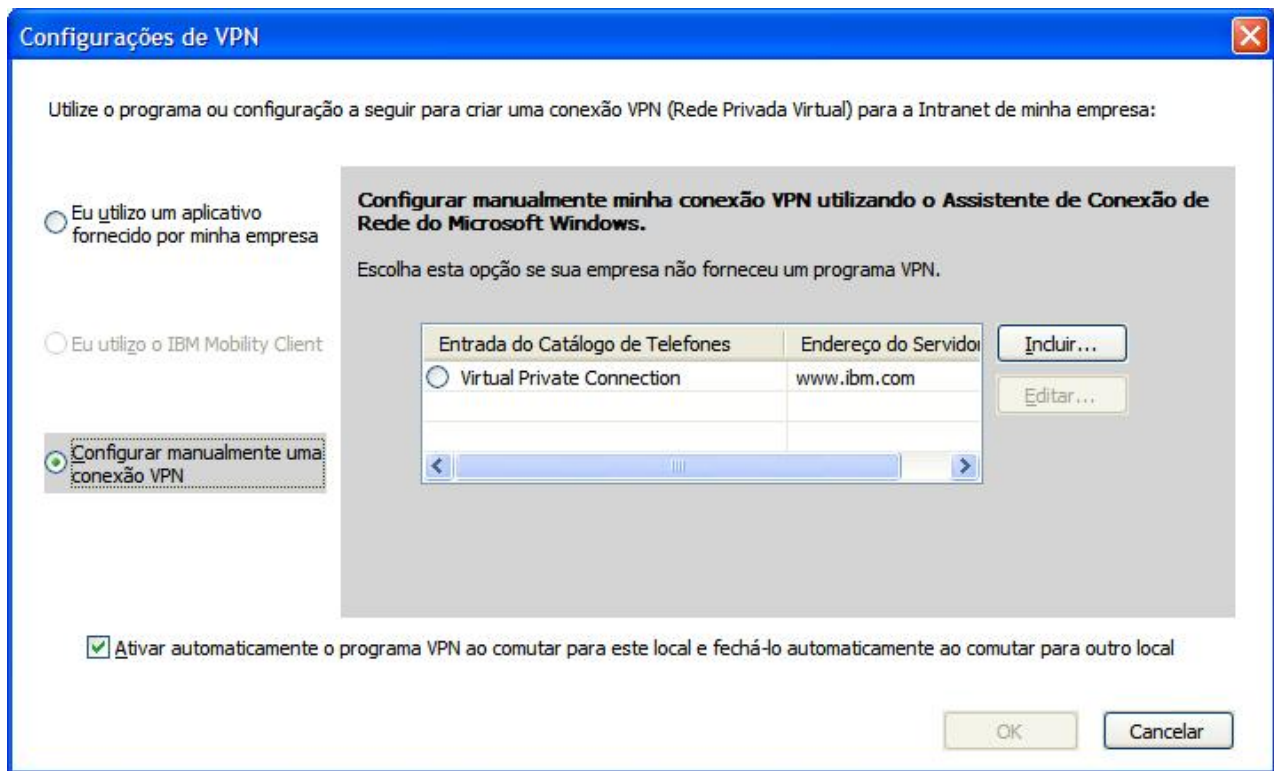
Configurações de VPN

Utilize o programa ou configuração a seguir para criar uma conexão VPN (Rede Privada Virtual) para a Intranet de minha empresa:

Eu utilizo um aplicativo fornecido por minha empresa

Eu utilizo o IBM Mobility Client

Configurar manualmente uma conexão VPN

Configurar manualmente minha conexão VPN utilizando o Assistente de Conexão de Rede do Microsoft Windows.

Escolha esta opção se sua empresa não forneceu um programa VPN.

| Entrada do Catálogo de Telefones | Endereço do Servidor |
|---|---|
| Virtual Private Connection | www.ibm.com |

Incluir...

Editar...

Ativar automaticamente o programa VPN ao comutar para este local e fechá-lo automaticamente ao comutar para outro local

OK

Cancelar